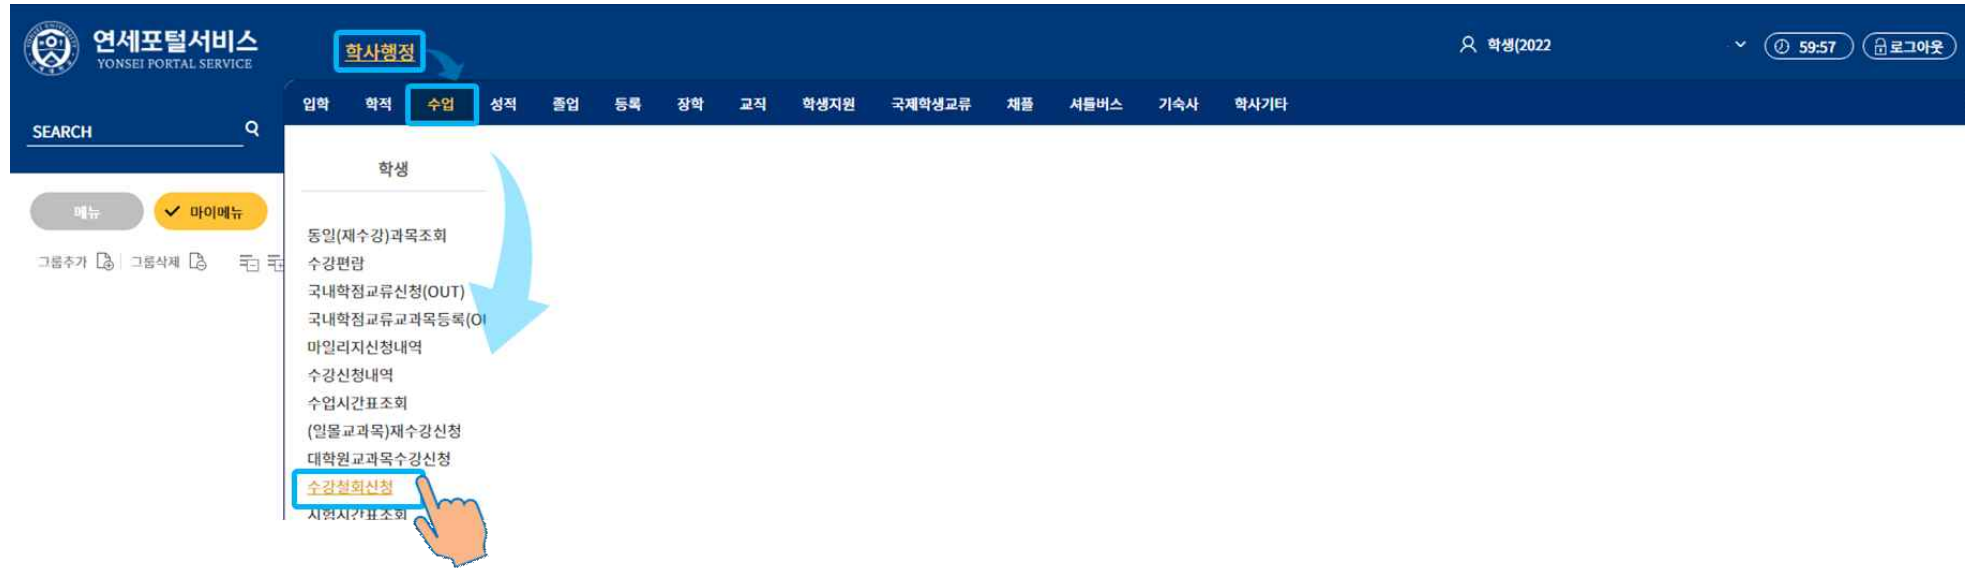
연세포털서비스
YONSEI PORTAL SERVICE

학사행정

학생(2022

59:57

로그아웃

SEARCH

입학 학적 수업 성적 졸업 등록 장학 교직 학생지원 국제학생교류 채플 셔틀버스 기숙사 학사기타

메뉴

마이메뉴

그룹추가 그룹삭제

학생

동일(재수강)과목조회
수강편람
국내학점교류신청(OUT)
국내학점교류교과목등록(O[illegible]
마일리지신청내역
수강신청내역
수업시간표조회
(일몰교과목)재수강신청
대학원교과목수강신청
수강철회신청
시험시간표조회